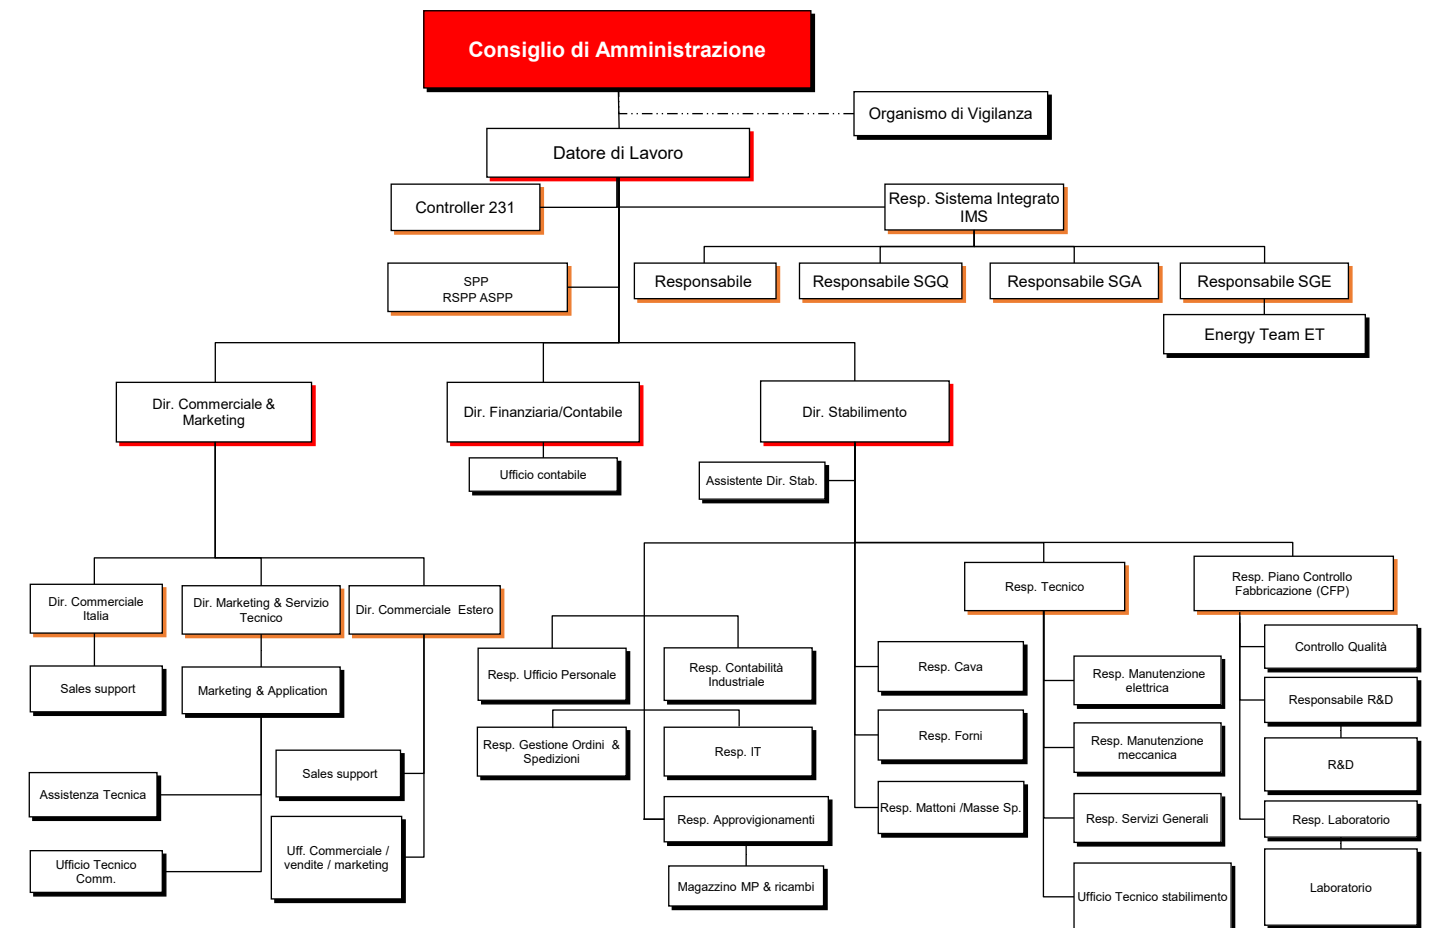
Consiglio di Amministrazione

Organismo di Vigilanza

Datore di Lavoro

Controller 231

Resp. Sistema Integrato IMS

SPP
RSPP ASPP

Responsabile

Responsabile SGQ

Responsabile SGA

Responsabile SGE

Energy Team ET

Dir. Commerciale & Marketing

Dir. Finanziaria/Contabile

Dir. Stabilimento

Ufficio contabile

Assistente Dir. Stab.

Dir. Commerciale Italia

Dir. Marketing & Servizio Tecnico

Dir. Commerciale Estero

Sales support

Marketing & Application

Assistenza Tecnica

Sales support

Ufficio Tecnico Comm.

Uff. Commerciale / vendite / marketing

Resp. Ufficio Personale

Resp. Contabilità Industriale

Resp. Gestione Ordini & Spedizioni

Resp. IT

Resp. Approvigionamenti

Magazzino MP & ricambi

Resp. Tecnico

Resp. Piano Controllo Fabbricazione (CFP)

Resp. Cava

Resp. Forni

Resp. Mattoni /Masse Sp.

Resp. Manutenzione elettrica

Resp. Manutenzione meccanica

Resp. Servizi Generali

Ufficio Tecnico stabilimento

Controllo Qualità

Responsabile R&D

R&D

Resp. Laboratorio

Laboratorio